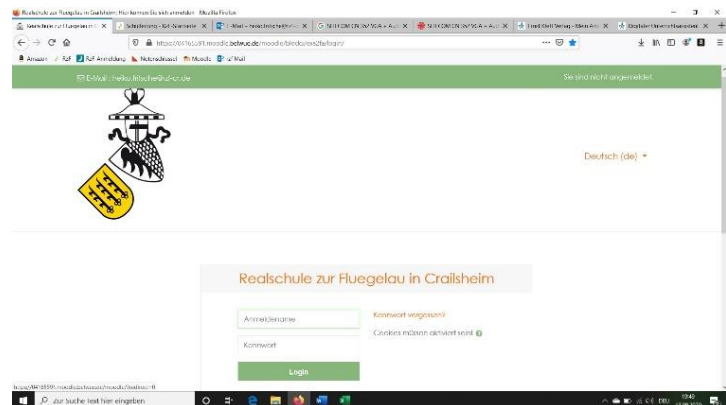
Realschule zur Fluegelau in Crailsheim: Hier können Sie sich anmelden - Mozilla Firefox

Realschule zur Fluegelau in C | Schulkonzept - KM-Startseite | E-Mail - heiko.fritsche@rsf-cr | SUPERCOMPONENTS A+ | SUPERCOMPONENTS A+ | Ernst Klett Verlag - Mein Ko | Digitaler Unterrichtsassistent

https://84165591.moodle.belwue.de/moodle/blocks/exa2fa/login/

Amazon | RzF | RzF Anmeldung | Notenschnitt | Moodle | RzF Mail

E-Mail: heiko.fritsche@rsf-cr.de

Sie sind nicht angemeldet.

Deutsch (de)

Realschule zur Fluegelau in Crailsheim

Anmeldename

Kennwort

Login

Kennwort vergessen?

Cookies müssen aktiviert sein!

https://84165591.moodle.belwue.de/moodle/login/index.php

Zur Suche Text hier eingeben

DEU 13:40